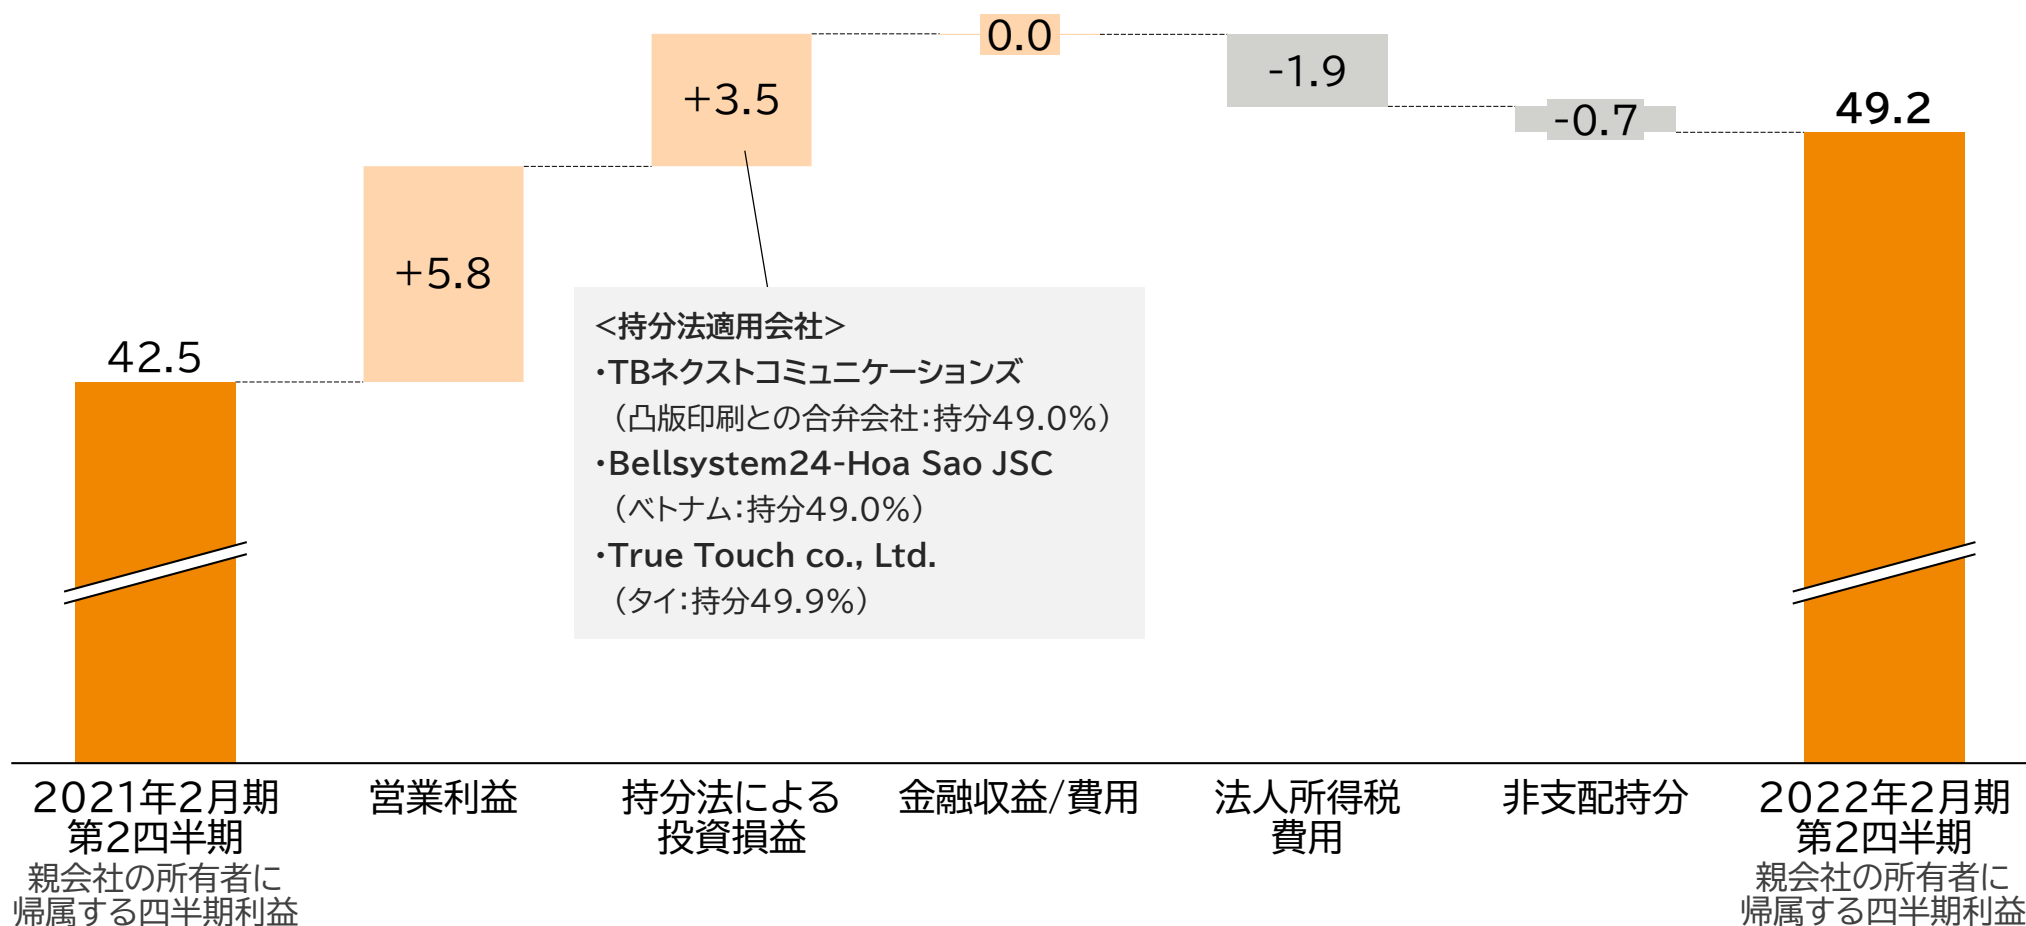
0.0

+3.5

-1.9

-0.7

49.2

+5.8

42.5

<持分法適用会社>
・TBネクストコミュニケーションズ
（凸版印刷との合弁会社：持分49.0%）
・Bellsystem24-Hoa Sao JSC
（ベトナム：持分49.0%）
・True Touch co., Ltd.
（タイ：持分49.9%）

2021年2月期
第2四半期
親会社の所有者に
帰属する四半期利益

営業利益

持分法による
投資損益

金融収益/費用

法人所得税
費用

非支配持分

2022年2月期
第2四半期
親会社の所有者に
帰属する四半期利益